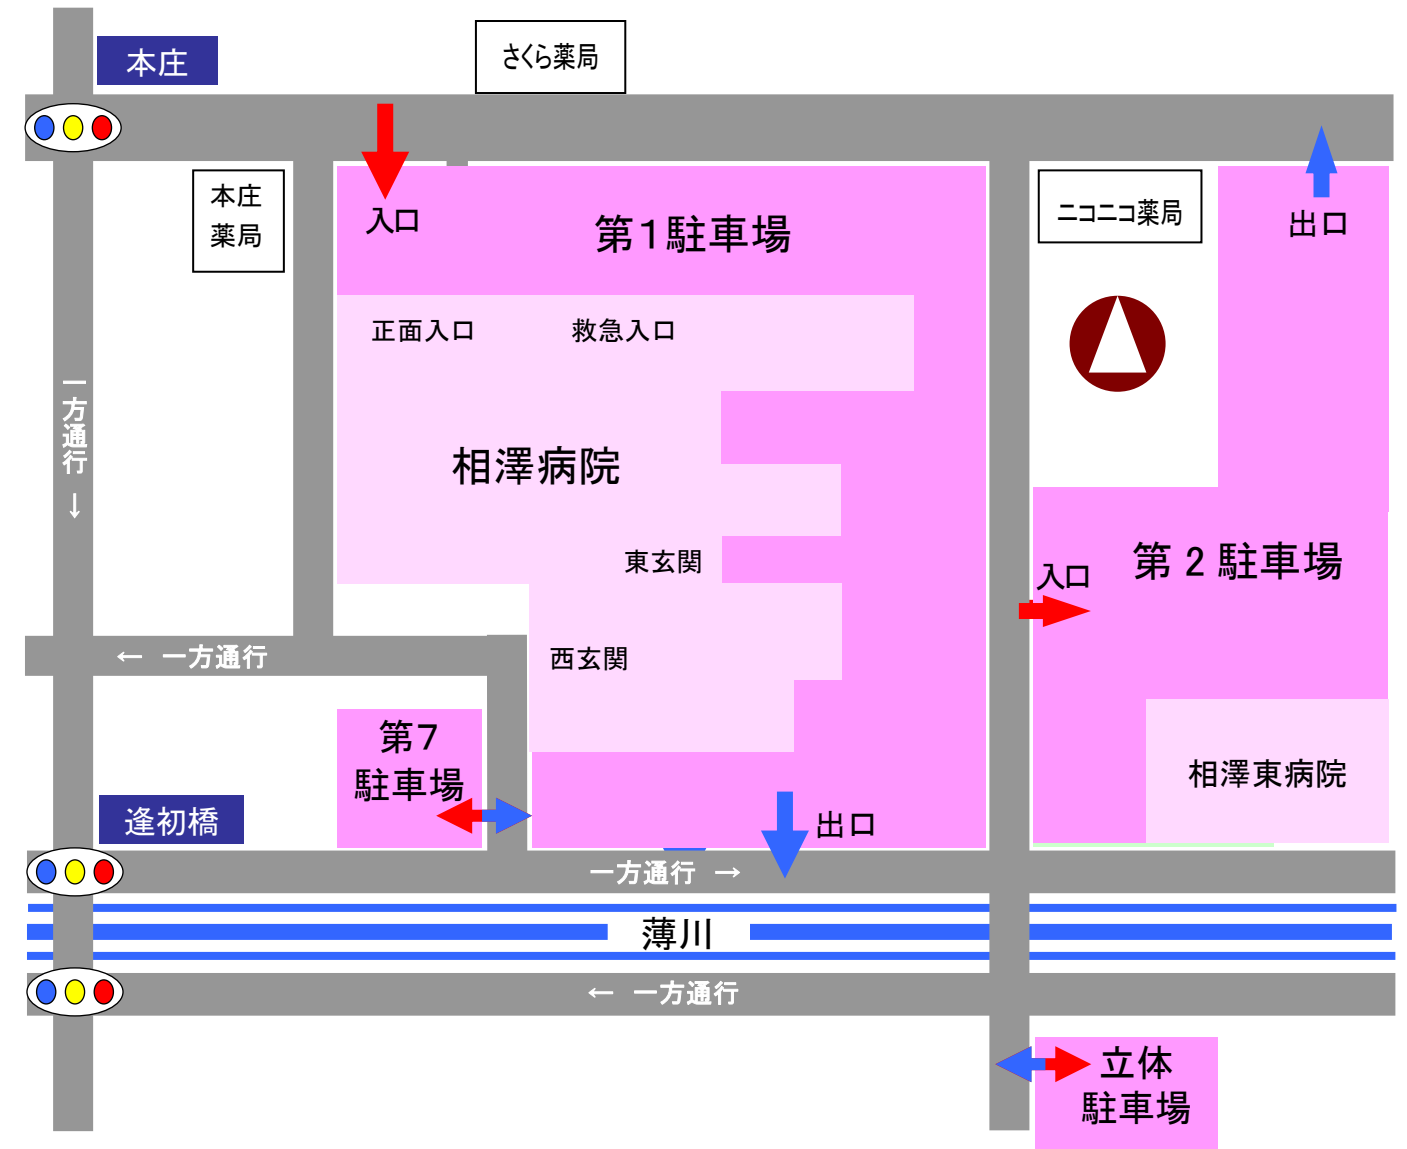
本庄

さくら薬局

本庄
薬局

入口

第1駐車場

ニコニコ薬局

出口

正面入口

救急入口

一方通行↓

相澤病院

第２駐車場

入口

東玄関

← 一方通行

西玄関

第7
駐車場

相澤東病院

逢初橋

出口

一方通行 →

薄川

← 一方通行

立体
駐車場